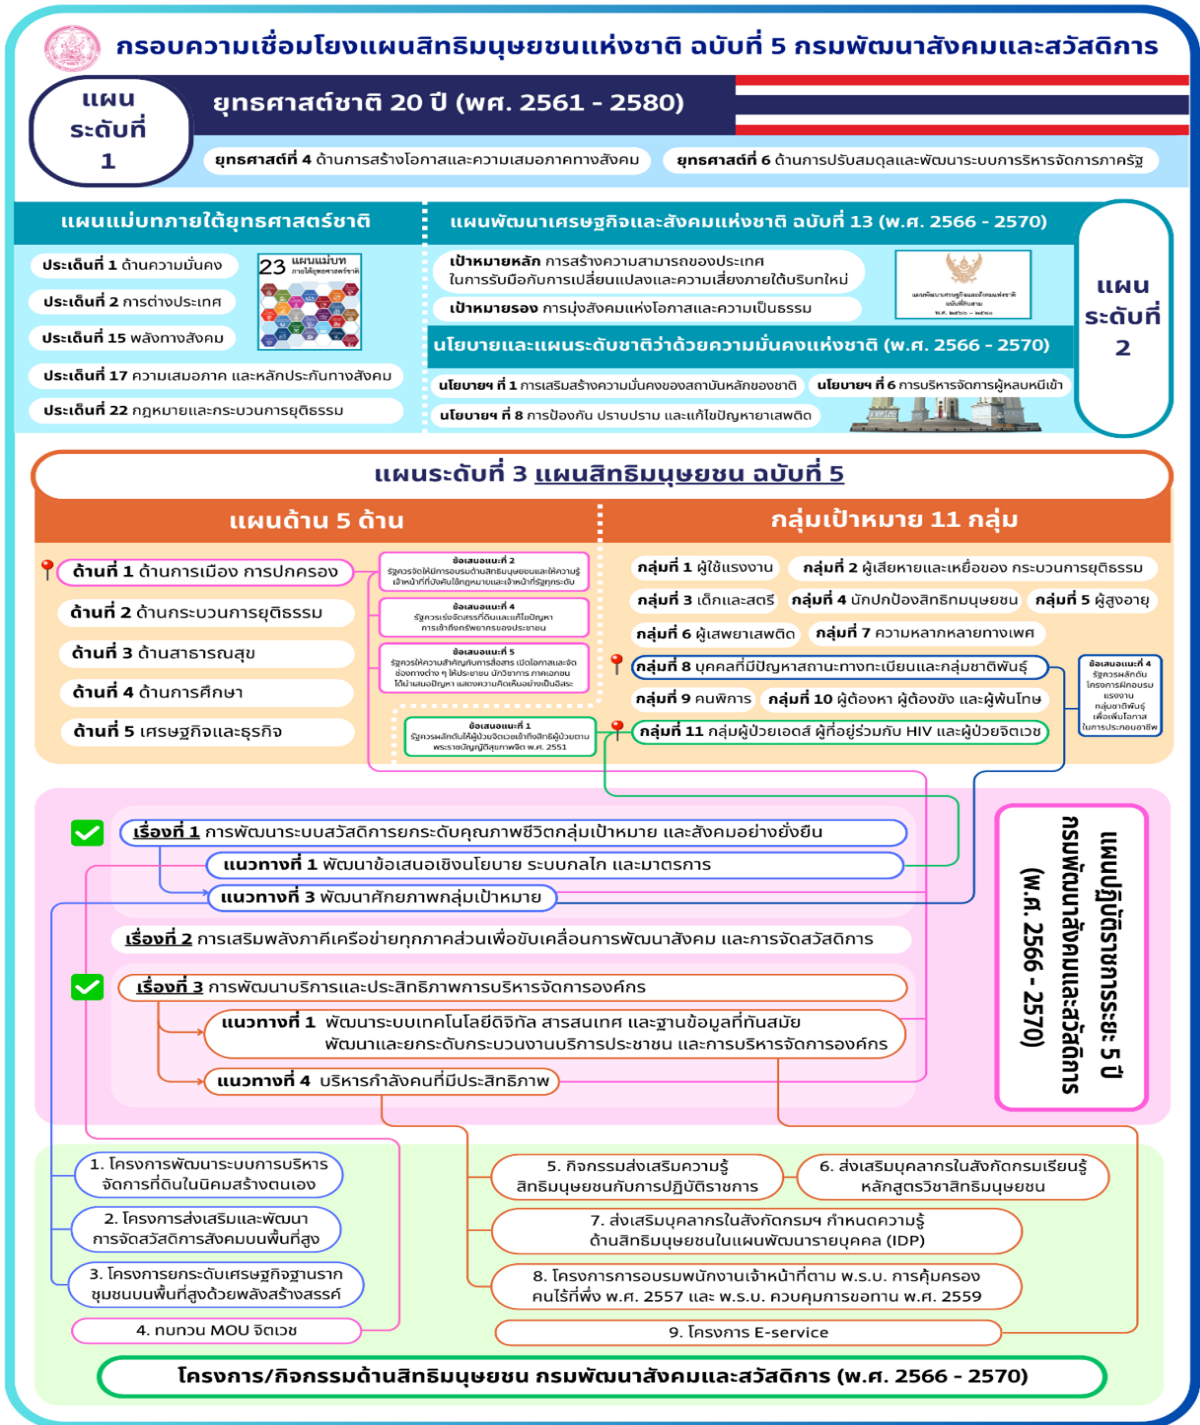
กรอบความเชื่อมโยงแผนสิทธิมนุษยชนแห่งชาติ ฉบับที่ 5 กรมพัฒนาสังคมและสวัสดิการ

แผนระดับที่ 1

ยุทธศาสตร์ชาติ 20 ปี (พศ. 2561 - 2580)

ยุทธศาสตร์ที่ 4 ด้านการสร้างโอกาสและความเสมอภาคทางสังคม

ยุทธศาสตร์ที่ 6 ด้านการปรับสมดุลและพัฒนาระบบการบริหารจัดการภาครัฐ

แผนแม่บทภายใต้ยุทธศาสตร์ชาติ

ประเด็นที่ 1 ด้านความมั่นคง

ประเด็นที่ 2 การต่างประเทศ

ประเด็นที่ 15 พลังทางสังคม

ประเด็นที่ 17 ความเสมอภาค และหลักประกันทางสังคม

ประเด็นที่ 22 กฎหมายและกระบวนการยุติธรรม

23 แผนแม่บท ภายใต้ยุทธศาสตร์ชาติ

แผนพัฒนาเศรษฐกิจและสังคมแห่งชาติ ฉบับที่ 13 (พ.ศ. 2566 - 2570)

เป้าหมายหลัก การสร้างความสามารถของประเทศในการรับมือกับการเปลี่ยนแปลงและความเสี่ยงภายใต้บริบทใหม่

เป้าหมายรอง การมุ่งสังคมแห่งโอกาสและความเป็นธรรม

แผนพัฒนาเศรษฐกิจและสังคมแห่งชาติ ฉบับที่สิบสาม

นโยบายและแผนระดับชาติว่าด้วยความมั่นคงแห่งชาติ (พ.ศ. 2566 - 2570)

นโยบายฯ ที่ 1 การเสริมสร้างความมั่นคงของสถาบันหลักของชาติ

นโยบายฯ ที่ 6 การบริหารจัดการผู้หลบหนีเข้า

นโยบายฯ ที่ 8 การป้องกัน ปราบปราม และแก้ไขปัญหายาเสพติด

แผนระดับที่ 2

แผนระดับที่ 3 แผนสิทธิมนุษยชน ฉบับที่ 5

แผนด้าน 5 ด้าน

ด้านที่ 1 ด้านการเมือง การปกครอง

ด้านที่ 2 ด้านกระบวนการยุติธรรม

ด้านที่ 3 ด้านสาธารณสุข

ด้านที่ 4 ด้านการศึกษา

ด้านที่ 5 เศรษฐกิจและธุรกิจ

ข้อเสนอแนะที่ 2 รัฐควรจัดให้มีการอบรมด้านสิทธิมนุษยชนและให้ความรู้เจ้าหน้าที่บังคับใช้กฎหมายและเจ้าหน้าที่รัฐทุกระดับ

ข้อเสนอแนะที่ 4 รัฐควรเร่งจัดสรรที่ดินและแก้ไขปัญหาการเข้าถึงทรัพยากรของประชาชน

ข้อเสนอแนะที่ 5 รัฐควรให้ความสำคัญกับการสื่อสาร เปิดโอกาสและจัดช่องทางต่าง ๆ ให้ประชาชน นักวิชาการ ภาคเอกชน ได้นำเสนอปัญหา แสดงความคิดเห็นอย่างเป็นอิสระ

ข้อเสนอแนะที่ 1 รัฐควรผลักดันให้ผู้ป่วยจิตเวชเข้าถึงสิทธิผู้ป่วยตามพระราชบัญญัติสุขภาพจิต พ.ศ. 2551

กลุ่มเป้าหมาย 11 กลุ่ม

กลุ่มที่ 1 ผู้ใช้แรงงาน

กลุ่มที่ 2 ผู้เสียหายและเหยื่อของ กระบวนการยุติธรรม

กลุ่มที่ 3 เด็กและสตรี

กลุ่มที่ 4 นักปกป้องสิทธิมนุษยชน

กลุ่มที่ 5 ผู้สูงอายุ

กลุ่มที่ 6 ผู้เสพยาเสพติด

กลุ่มที่ 7 ความหลากหลายทางเพศ

กลุ่มที่ 8 บุคคลที่มีปัญหาสถานะทางทะเบียนและกลุ่มชาติพันธุ์

กลุ่มที่ 9 คนพิการ

กลุ่มที่ 10 ผู้ต้องหา ผู้ต้องขัง และผู้พ้นโทษ

กลุ่มที่ 11 กลุ่มผู้ป่วยเอดส์ ผู้ที่อยู่ร่วมกับ HIV และผู้ป่วยจิตเวช

ข้อเสนอแนะที่ 4 รัฐควรผลักดันโครงการฝึกอบรมแรงงานกลุ่มชาติพันธุ์เพื่อเพิ่มโอกาสในการประกอบอาชีพ

เรื่องที่ 1 การพัฒนาระบบสวัสดิการยกระดับคุณภาพชีวิตกลุ่มเป้าหมาย และสังคมอย่างยั่งยืน

แนวทางที่ 1 พัฒนาข้อเสนอเชิงนโยบาย ระบบกลไก และมาตรการ

แนวทางที่ 3 พัฒนาศักยภาพกลุ่มเป้าหมาย

เรื่องที่ 2 การเสริมพลังภาคีเครือข่ายทุกภาคส่วนเพื่อขับเคลื่อนการพัฒนาสังคม และการจัดสวัสดิการ

เรื่องที่ 3 การพัฒนาบริการและประสิทธิภาพการบริหารจัดการองค์กร

แนวทางที่ 1 พัฒนาระบบเทคโนโลยีดิจิทัล สารสนเทศ และฐานข้อมูลที่ทันสมัย พัฒนาและยกระดับกระบวนงานบริการประชาชน และการบริหารจัดการองค์กร

แนวทางที่ 4 บริหารกำลังคนที่มีประสิทธิภาพ

แผนปฏิบัติราชการระยะ 5 ปี กรมพัฒนาสังคมและสวัสดิการ (พ.ศ. 2566 - 2570)

1. โครงการพัฒนาระบบการบริหารจัดการที่ดินในนิคมสร้างตนเอง

2. โครงการส่งเสริมและพัฒนาการจัดสวัสดิการสังคมบนพื้นที่สูง

3. โครงการยกระดับเศรษฐกิจฐานรากชุมชนบนพื้นที่สูงด้วยพลังสร้างสรรค์

4. ทบทวน MOU จิตเวช

5. กิจกรรมส่งเสริมความรู้สิทธิมนุษยชนกับการปฏิบัติราชการ

6. ส่งเสริมบุคลากรในสังกัดกรมเรียนรู้หลักสูตรวิชาสิทธิมนุษยชน

7. ส่งเสริมบุคลากรในสังกัดกรมฯ กำหนดความรู้ด้านสิทธิมนุษยชนในแผนพัฒนารายบุคคล (IDP)

8. โครงการการอบรมพนักงานเจ้าหน้าที่ตาม พ.ร.บ. การคุ้มครองคนไร้ที่พึ่ง พ.ศ. 2557 และ พ.ร.บ. ควบคุมการขอทาน พ.ศ. 2559

9. โครงการ E-service

โครงการ/กิจกรรมด้านสิทธิมนุษยชน กรมพัฒนาสังคมและสวัสดิการ (พ.ศ. 2566 - 2570)